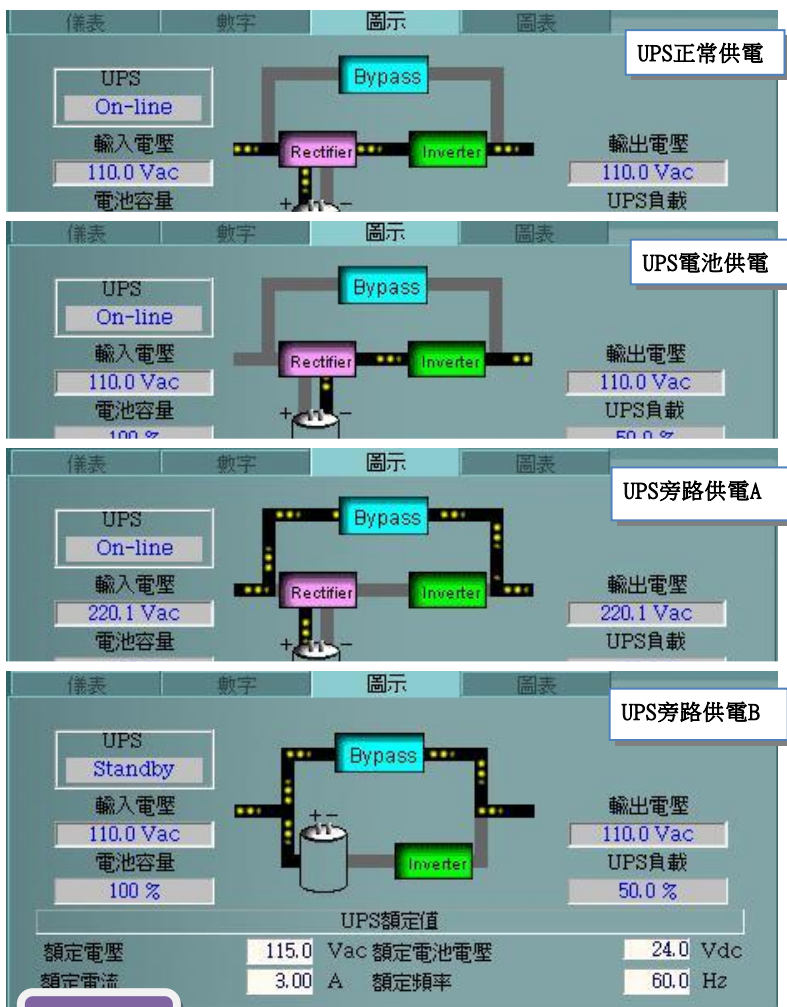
儀表 數字 圖示 圖表

UPS正常供電

UPS
On-line
輸入電壓
110.0 Vac
電池容量

Bypass
Rectifier
Inverter
+ −

輸出電壓
110.0 Vac
UPS負載

儀表 數字 圖示 圖表

UPS電池供電

UPS
On-line
輸入電壓
110.0 Vac
電池容量
100 %

Bypass
Rectifier
Inverter
+ −

輸出電壓
110.0 Vac
UPS負載
50.0 %

儀表 數字 圖示 圖表

UPS旁路供電A

UPS
On-line
輸入電壓
220.1 Vac
電池容量

Bypass
Rectifier
Inverter
+ −

輸出電壓
220.1 Vac
UPS負載

儀表 數字 圖示 圖表

UPS旁路供電B

UPS
Standby
輸入電壓
110.0 Vac
電池容量
100 %

Bypass
+ −
Inverter

輸出電壓
110.0 Vac
UPS負載
50.0 %

UPS額定值

| 額定電壓 | 115.0 Vac | 額定電池電壓 | 24.0 Vdc |
|---|---|---|---|
| 額定電流 | 3.00 A | 額定頻率 | 60.0 Hz |